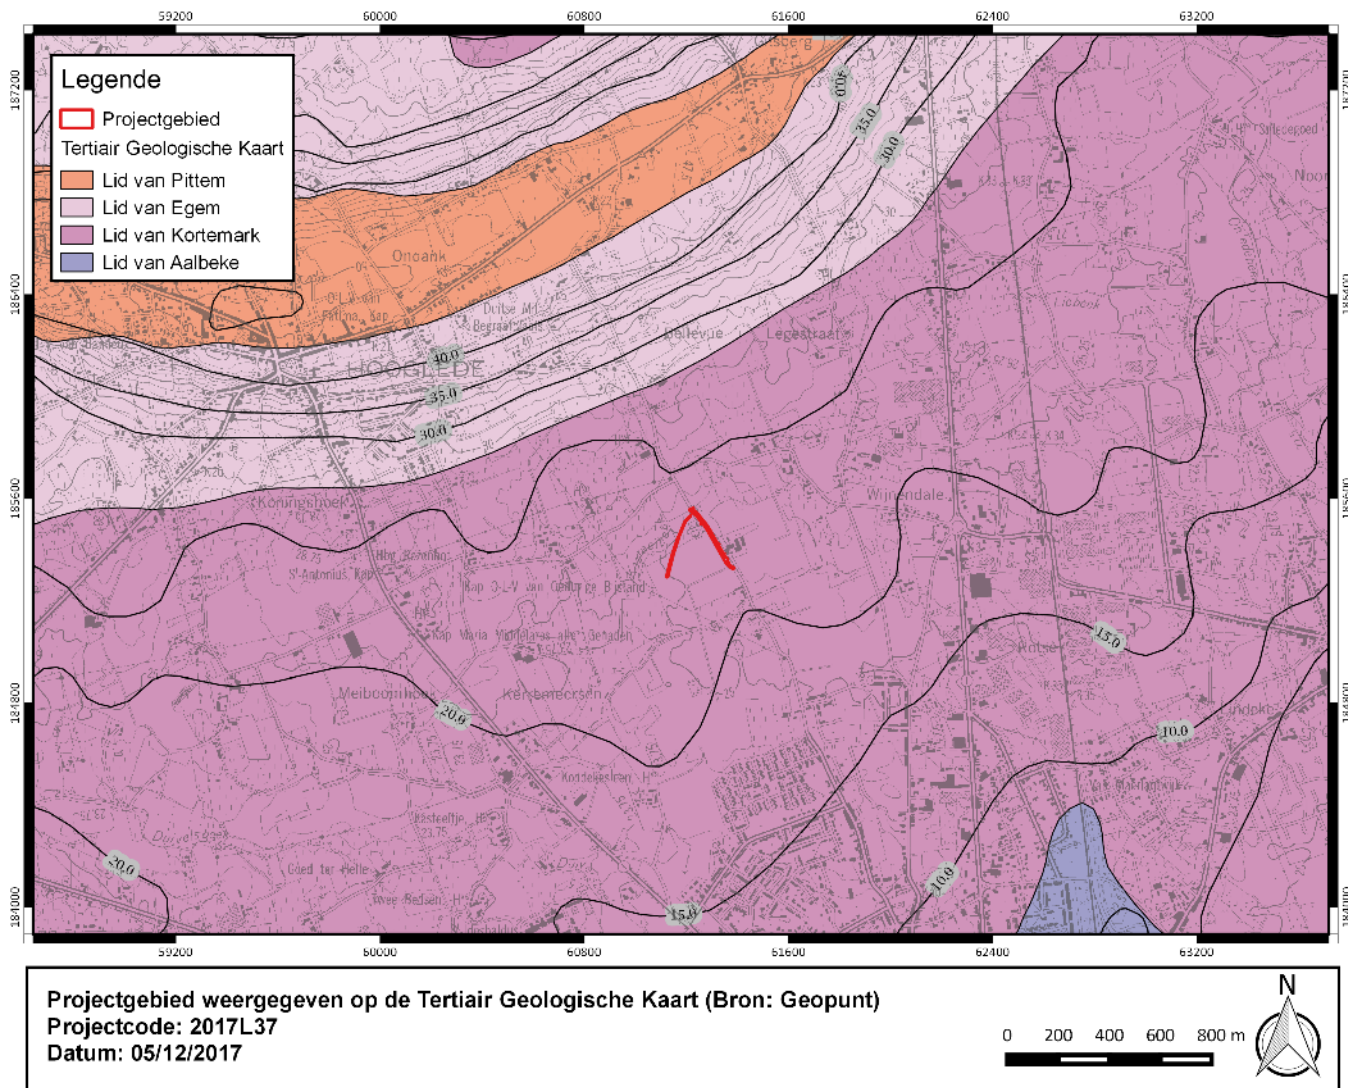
59200 60000 60800 61600 62400 63200

187200
186400
185600
184800
184000

Legende
Projectgebied
Tertiair Geologische Kaart
Lid van Pittem
Lid van Egem
Lid van Kortemark
Lid van Aalbeke

40.0
35.0
30.0
Onoank
HOOGLEDE
40.0
35.0
30.0
Bellevue
Legestraat
Koningshoek
Wijnendale
St-Antonius
15.0
10.0
Meiboomhoek
20.0
Kersbeekcrssn
20.0
15.0
10.0

59200 60000 60800 61600 62400 63200

Projectgebied weergegeven op de Tertiair Geologische Kaart (Bron: Geopunt)
Projectcode: 2017L37
Datum: 05/12/2017

0 200 400 600 800 m
N